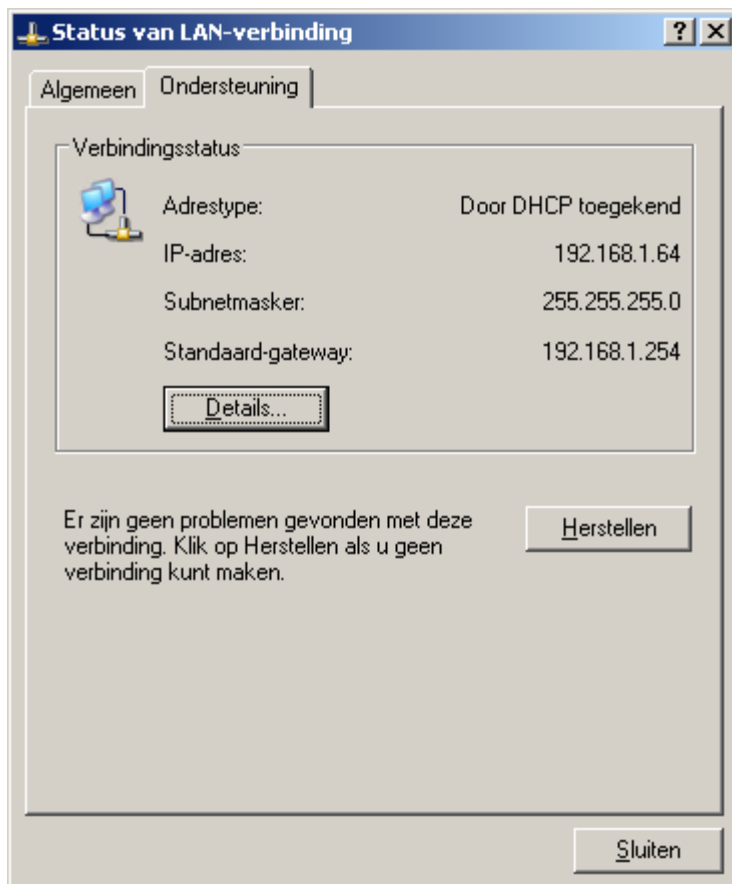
Status van LAN-verbinding

?

X

Algemeen

Ondersteuning

Verbindingsstatus

Adrestype: Door DHCP toegekend

IP-adres: 192.168.1.64

Subnetmasker: 255.255.255.0

Standaard-gateway: 192.168.1.254

Details...

Er zijn geen problemen gevonden met deze verbinding. Klik op Herstellen als u geen verbinding kunt maken.

Herstellen

Sluiten